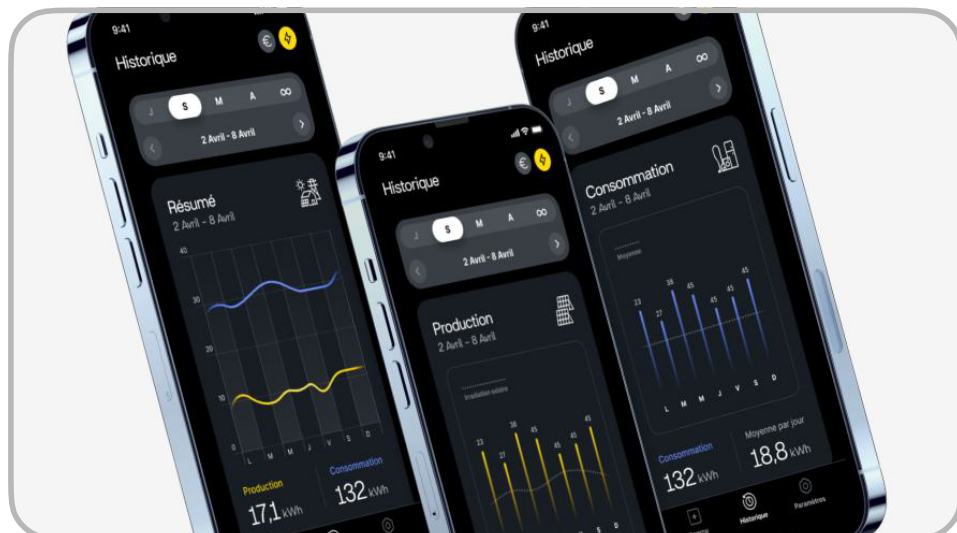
9:41

Historique

J S M A ∞

2 Avril - 8 Avril

Résumé
2 Avril - 8 Avril

40
30
20
10
0

L M M J V S D

Production
17,1 kWh

Consommation
132 kWh

9:41

Historique

J S M A ∞

2 Avril - 8 Avril

Production
2 Avril - 8 Avril

Irradiation solaire

23 27 38 45 45 45 45

L M M J V S D

9:41

Historique

J S M A ∞

2 Avril - 8 Avril

Consommation
2 Avril - 8 Avril

Moyenne

23 27 38 45 45 45 45

L M M J V S D

Consommation
132 kWh

Moyenne par jour
18,8 kWh

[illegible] Historique Paramètres